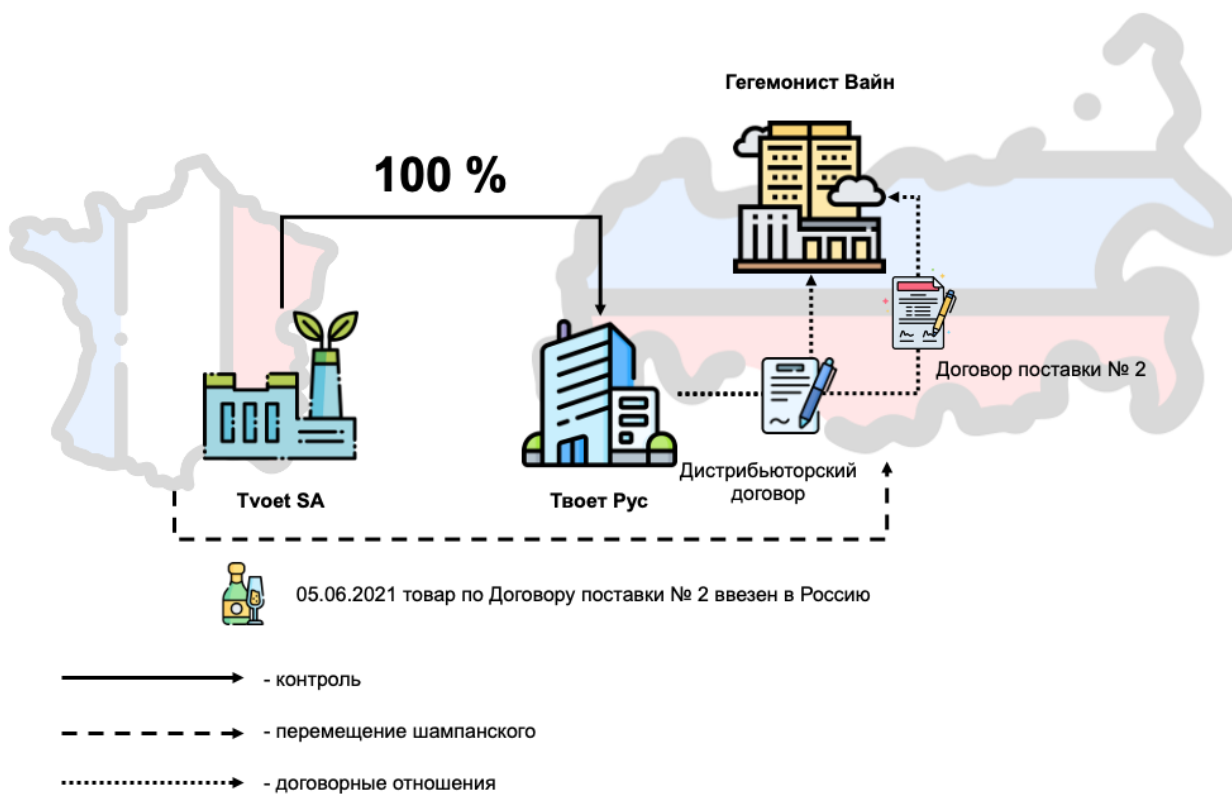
Гегемонист Вайн

100 %

Договор поставки № 2

Дистрибьюторский договор

Tvoet SA

Твоет Рус

05.06.2021 товар по Договору поставки № 2 ввезен в Россию

- контроль

- перемещение шампанского

- договорные отношения